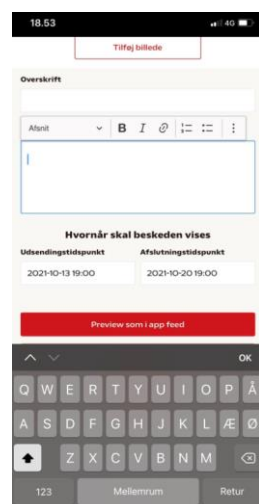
18.53

4G

Tilføj billede

Overskrift

Afsnit B I

Hvornår skal beskeden vises

Udsendingstidspunkt

Afslutningstidspunkt

2021-10-13 19:00

2021-10-20 19:00

Preview som i app feed

OK

Q W E R T Y U I O P Å

A S D F G H J K L Æ Ø

Z X C V B N M

123

Mellemrum

Retur